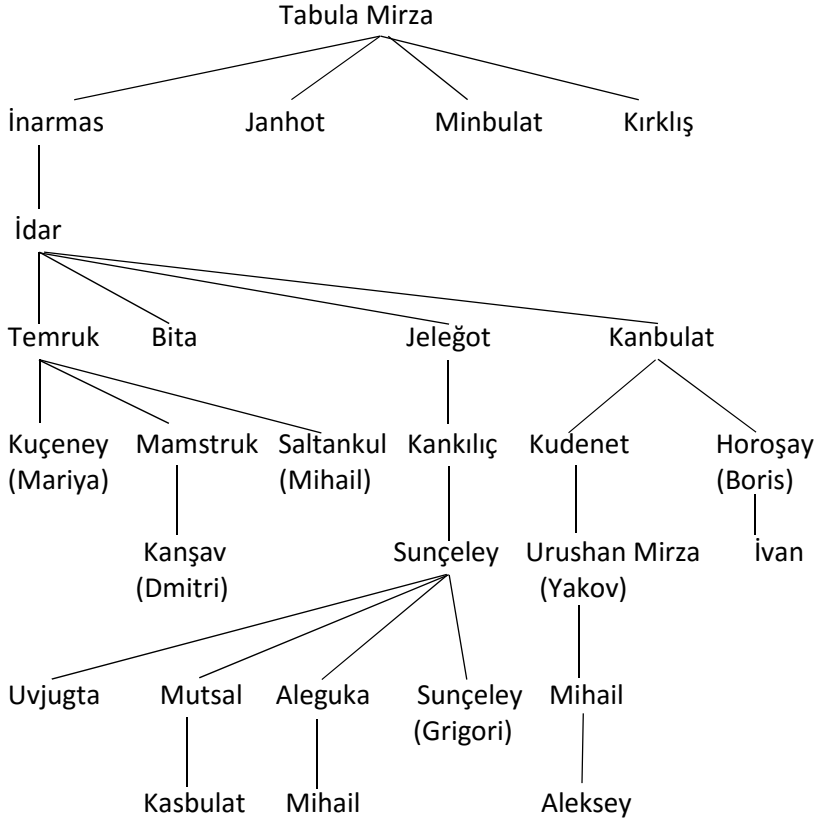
Tabula Mirza

İnarmas Janhot Minbulat Kırklış

İdar

Temruk Bita Jeleğot Kanbulat

Kuçeney (Mariya) Mamstruk Saltankul (Mihail) Kankılıç Kudenet Horoşay (Boris)

Kanşav (Dmitri) Sunçeley Urushan Mirza (Yakov) İvan

Uvjugta Mutsal Aleguka Sunçeley (Grigori) Mihail

Kasbulat Mihail Aleksey